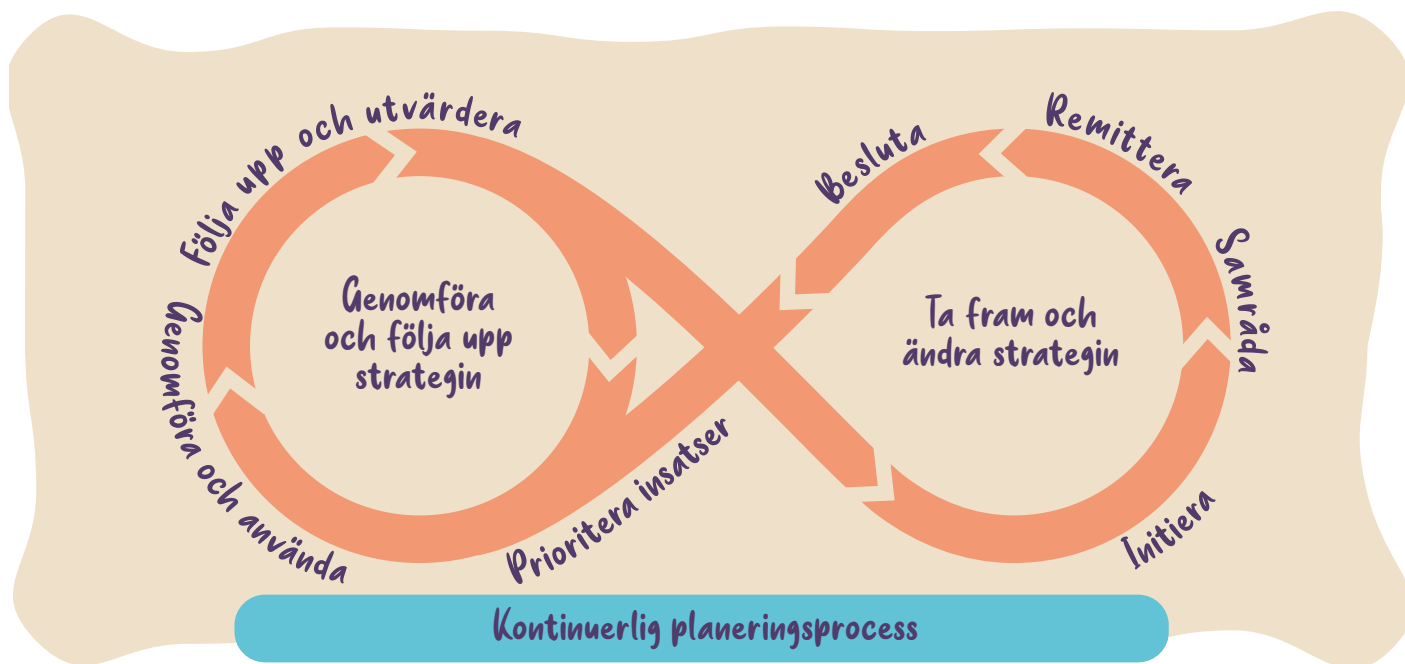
Följa upp och utvärdera

Genomföra och använda

Prioritera insatser

Genomföra och följa upp strategin

Besluta

Remittera

Samråda

Initiera

Ta fram och ändra strategin

Kontinuerlig planeringsprocess